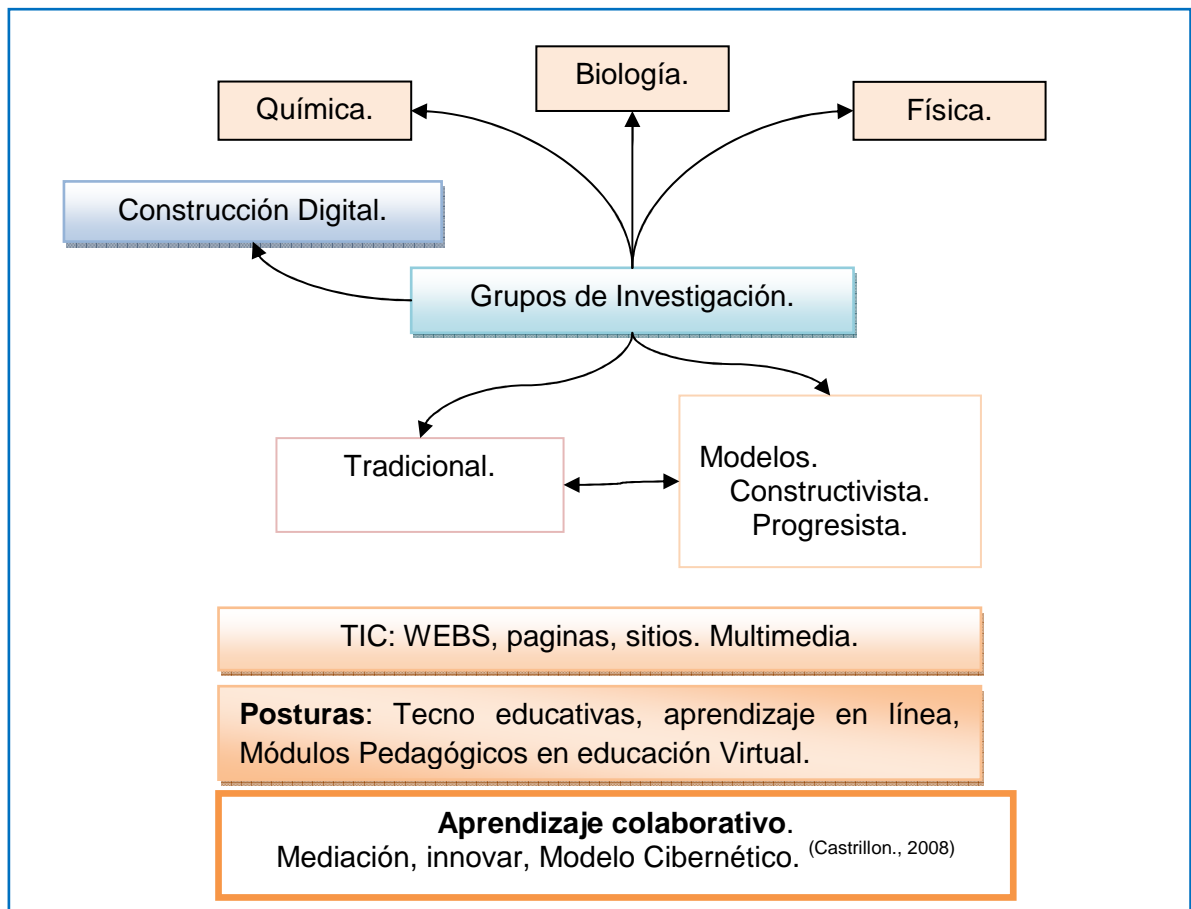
Biología.

Química.

Física.

Construcción Digital.

Grupos de Investigación.

Tradicional.

Modelos.
Constructivista.
Progresista.

TIC: WEBS, paginas, sitios. Multimedia.

**Posturas**: Tecno educativas, aprendizaje en línea, Módulos Pedagógicos en educación Virtual.

**Aprendizaje colaborativo**.
Mediación, innovar, Modelo Cibernético. $^{(Castrillon., 2008)}$